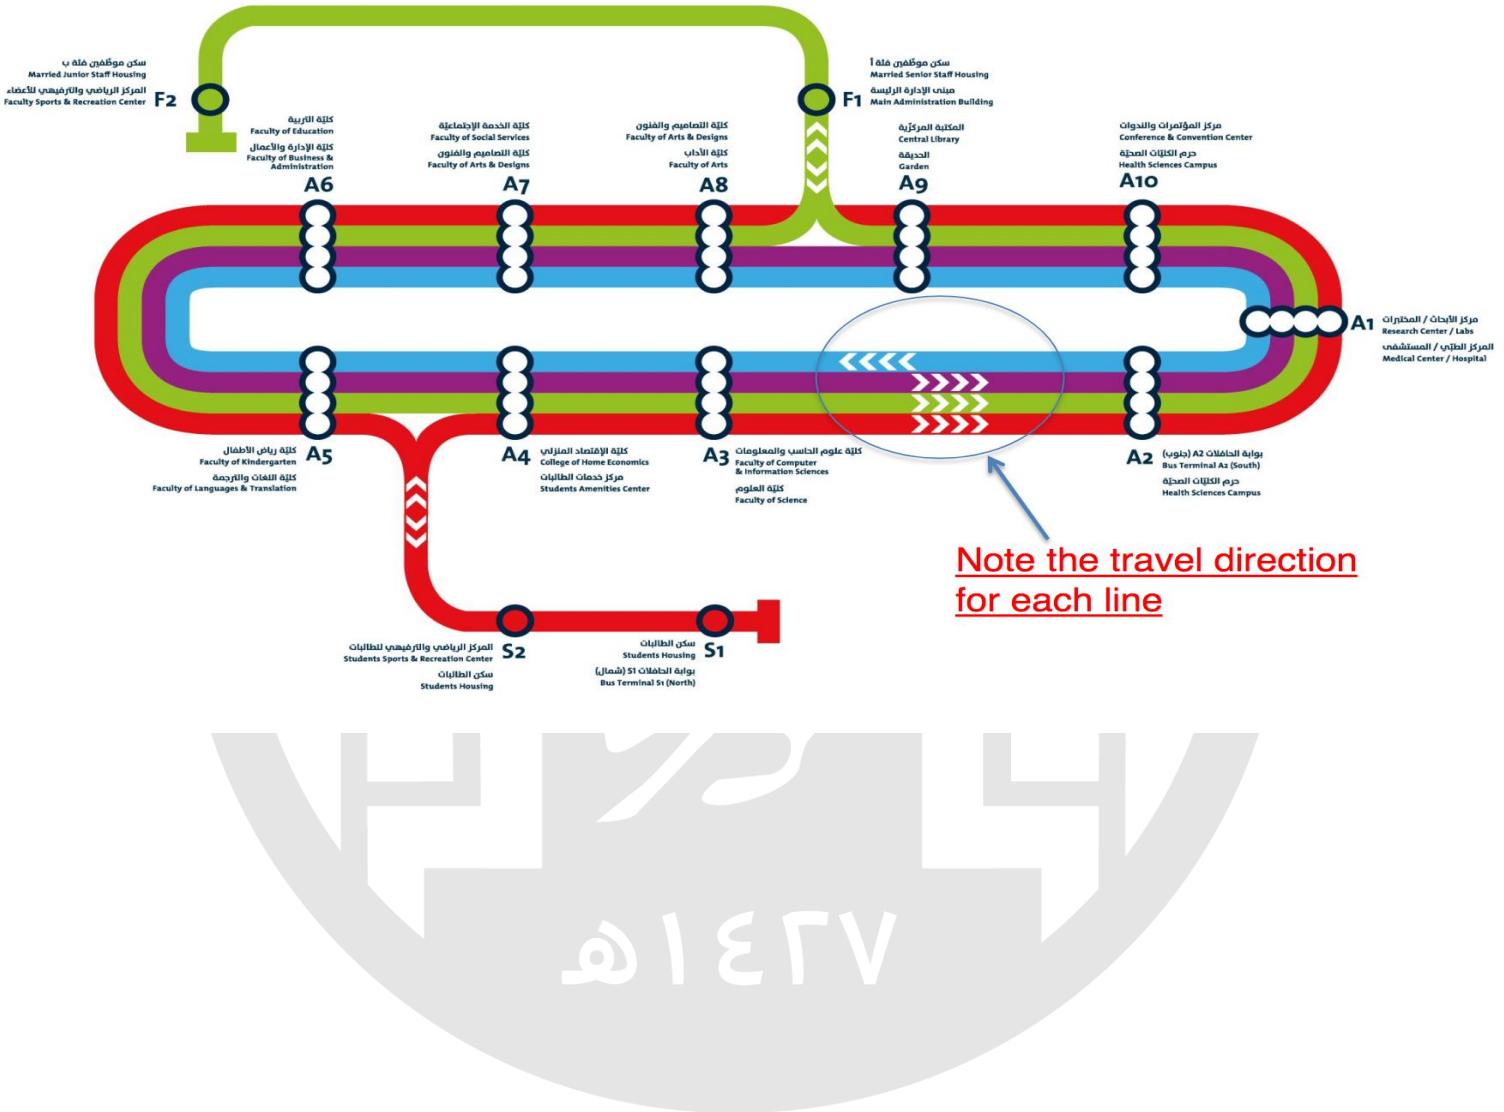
سكن موظفين فئة ب
Married Junior Staff Housing
المركز الرياضي والترفيهي للأعضاء
Faculty Sports & Recreation Center
F2

سكن موظفين فئة أ
Married Senior Staff Housing
مبنى الإدارة الرئيسة
Main Administration Building
F1

كلية التربية
Faculty of Education
كلية الإدارة والأعمال
Faculty of Business & Administration
A6

كلية الخدمة الإجتماعية
Faculty of Social Services
كلية التصاميم والفنون
Faculty of Arts & Designs
A7

كلية التصاميم والفنون
Faculty of Arts & Designs
كلية الآداب
Faculty of Arts
A8

المكتبة المركزية
Central Library
الحديقة
Garden
A9

مركز المؤتمرات والندوات
Conference & Convention Center
حرم الكليات الصحية
Health Sciences Campus
A10

A1
مركز الأبحاث / المختبرات
Research Center / Labs
المركز الطبي / المستشفى
Medical Center / Hospital

A5
كلية رياض الأطفال
Faculty of Kindergarten
كلية اللغات والترجمة
Faculty of Languages & Translation

A4
كلية الإقتصاد المنزلي
College of Home Economics
مركز خدمات الطالبات
Students Amenities Center

A3
كلية علوم الحاسب والمعلومات
Faculty of Computer & Information Sciences
كلية العلوم
Faculty of Science

A2
بوابة الحافلات A2 (جنوب)
Bus Terminal A2 (South)
حرم الكليات الصحية
Health Sciences Campus

Note the travel direction for each line

المركز الرياضي والترفيهي للطالبات
Students Sports & Recreation Center
سكن الطالبات
Students Housing
S2

سكن الطالبات
Students Housing
بوابة الحافلات S1 (شمال)
Bus Terminal S1 (North)
S1

١٤٢٧هـ